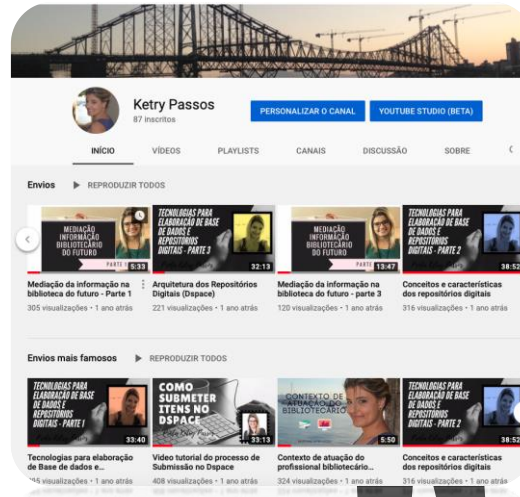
Ketry Passos
87 inscritos

PERSONALIZAR O CANAL
YOUTUBE STUDIO (BETA)

INÍCIO
VÍDEOS
PLAYLISTS
CANAIS
DISCUSSÃO
SOBRE

Envios
REPRODUZIR TODOS

MEDIAÇÃO DA INFORMAÇÃO BIBLIOTECÁRIO DO FUTURO PARTE 1
5:33
Mediação da informação na biblioteca do futuro - Parte 1
305 visualizações • 1 ano atrás

TECNOLOGIAS PARA ELABORAÇÃO DE BASE DE DADOS E REPOSITÓRIOS DIGITAIS - PARTE 3
32:13
Arquitetura dos Repositórios Digitais (Dspace)
221 visualizações • 1 ano atrás

MEDIAÇÃO DA INFORMAÇÃO BIBLIOTECÁRIO DO FUTURO PARTE 3
13:47
Mediação da informação na biblioteca do futuro - parte 3
120 visualizações • 1 ano atrás

TECNOLOGIAS PARA ELABORAÇÃO DE BASE DE DADOS E REPOSITÓRIOS DIGITAIS - PARTE 2
38:52
Conceitos e características dos repositórios digitais
316 visualizações • 1 ano atrás

Envios mais famosos
REPRODUZIR TODOS

TECNOLOGIAS PARA ELABORAÇÃO DE BASE DE DADOS E REPOSITÓRIOS DIGITAIS - PARTE 1
33:40
Tecnologias para elaboração de Base de dados e...
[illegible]5 visualizações • 1 ano atrás

COMO SUBMETER ITENS NO DSPACE
33:13
Vídeo tutorial do processo de Submissão no Dspace
408 visualizações • 1 ano atrás

CONTEXTO DE ATUAÇÃO DO BIBLIOTECÁRIO
5:50
Contexto de atuação do profissional bibliotecário...
324 visualizações • 1 ano atrás

TECNOLOGIAS PARA ELABORAÇÃO DE BASE DE DADOS E REPOSITÓRIOS DIGITAIS - PARTE 2
38:52
Conceitos e características dos repositórios digitais
316 visualizações • 1 ano atrás